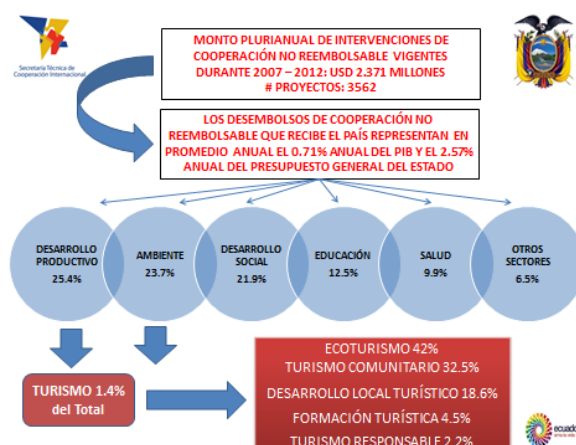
Secretaría Técnica de Cooperación Internacional

MONTO PLURIANUAL DE INTERVENCIONES DE COOPERACIÓN NO REEMBOLSABLE VIGENTES DURANTE 2007 – 2012: USD 2.371 MILLONES
# PROYECTOS: 3562

LOS DESEMBOLSOS DE COOPERACIÓN NO REEMBOLSABLE QUE RECIBE EL PAÍS REPRESENTAN EN PROMEDIO ANUAL EL 0.71% ANUAL DEL PIB Y EL 2.57% ANUAL DEL PRESUPUESTO GENERAL DEL ESTADO

DESARROLLO PRODUCTIVO 25.4%

AMBIENTE 23.7%

DESARROLLO SOCIAL 21.9%

EDUCACIÓN 12.5%

SALUD 9.9%

OTROS SECTORES 6.5%

TURISMO 1.4% del Total

ECOTURISMO 42%
TURISMO COMUNITARIO 32.5%
DESARROLLO LOCAL TURÍSTICO 18.6%
FORMACIÓN TURÍSTICA 4.5%
TURISMO RESPONSABLE 2.2%

ecuador